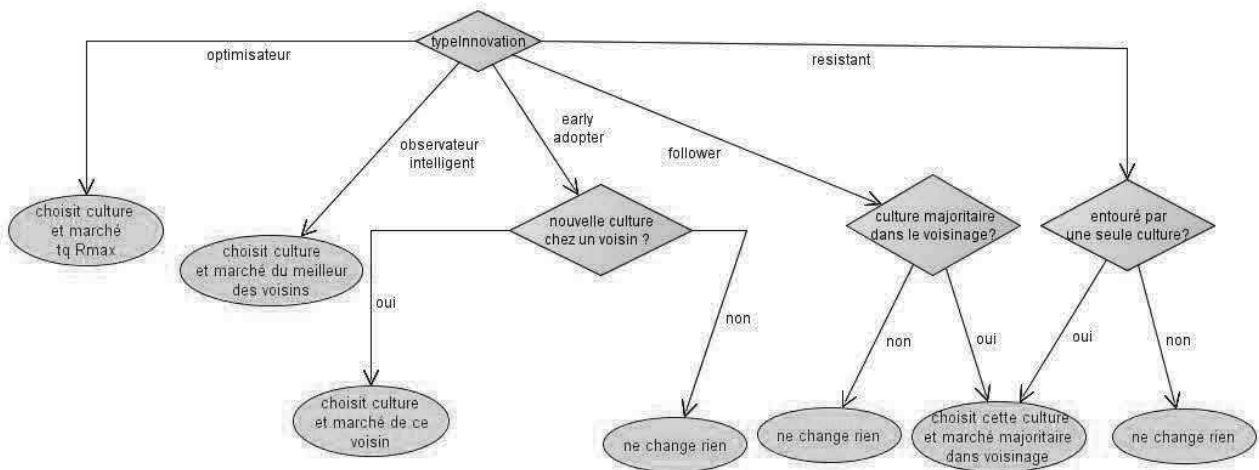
typeInnovation

optimisateur

resistant

observateur intelligent

early adopter

follower

choisit culture et marché tq Rmax

choisit culture et marché du meilleur des voisins

nouvelle culture chez un voisin ?

culture majoritaire dans le voisinage?

entouré par une seule culture?

oui

non

non

oui

oui

non

choisit culture et marché de ce voisin

ne change rien

ne change rien

choisit cette culture et marché majoritaire dans voisinage

ne change rien